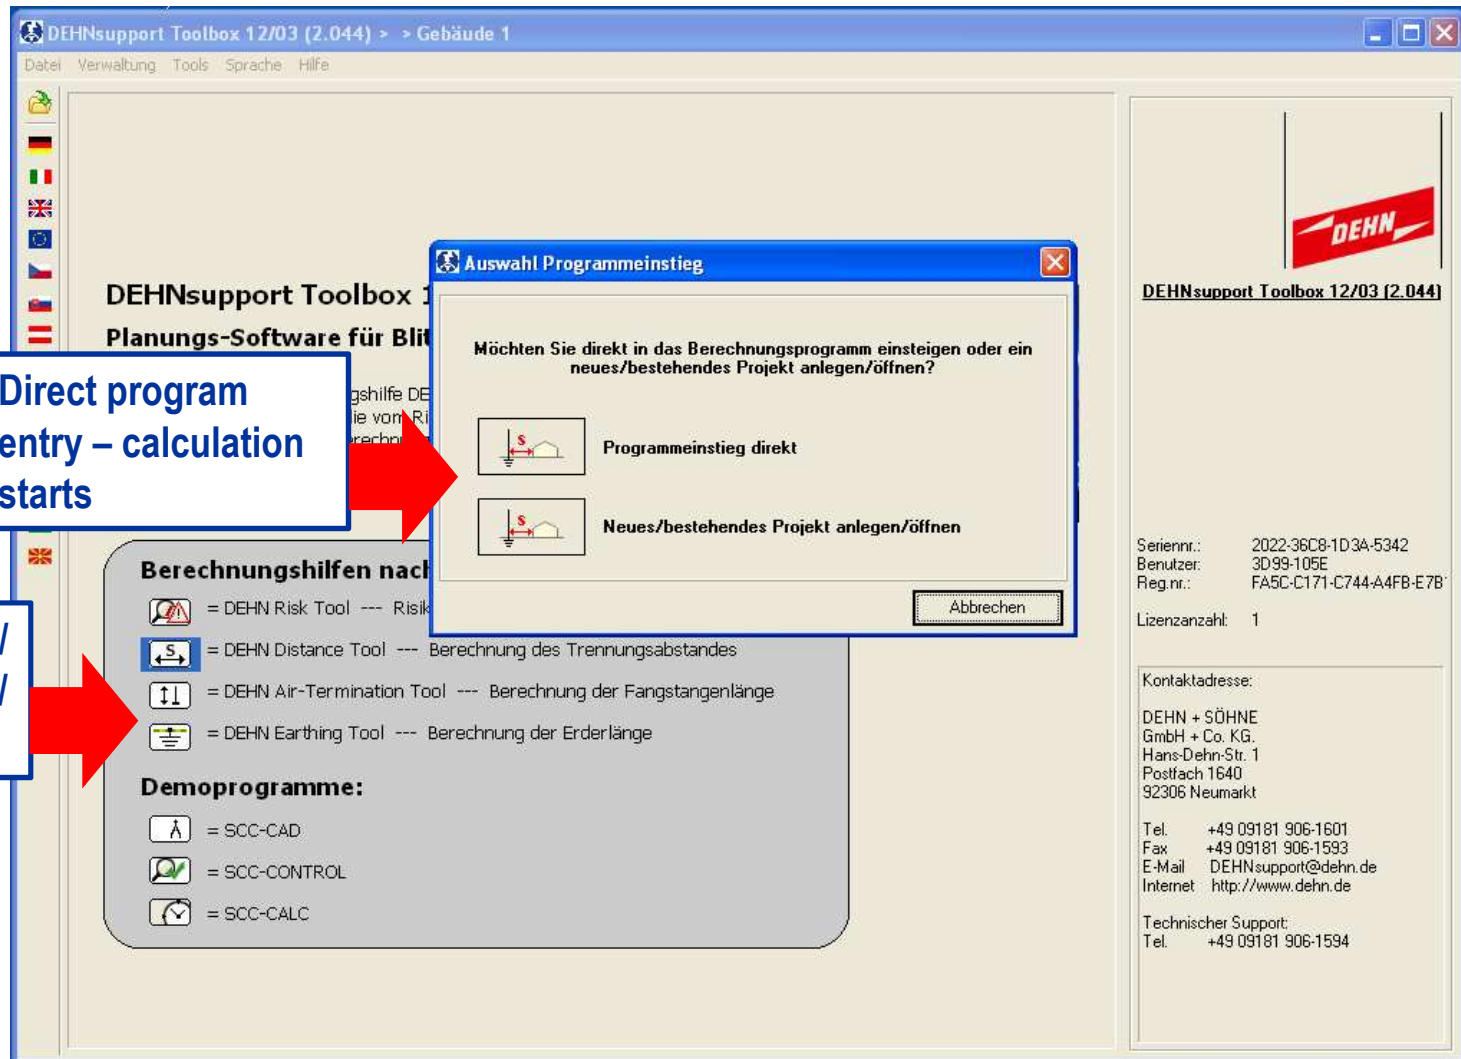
DEHNsupport Toolbox 12/03 (2.044) > > Gebäude 1

Datei Verwaltung Tools Sprache Hilfe

DEHNsupport Toolbox 1

Planungs-Software für Blit

Direct program entry – calculation starts

gshilfe DE
ie von Ri
rechn

Auswahl Programmeinstieg

Möchten Sie direkt in das Berechnungsprogramm einsteigen oder ein neues/bestehendes Projekt anlegen/öffnen?

Programmeinstieg direkt

Neues/bestehendes Projekt anlegen/öffnen

Abbrechen

Berechnungshilfen nac

= DEHN Risk Tool --- Risik

= DEHN Distance Tool --- Berechnung des Trennungsabstandes

= DEHN Air-Termination Tool --- Berechnung der Fangstangenlänge

= DEHN Earthing Tool --- Berechnung der Erderlänge

Demoprogramme:

= SCC-CAD

= SCC-CONTROL

= SCC-CALC

DEHN

DEHNsupport Toolbox 12/03 (2.044)

Seriennr.: 2022-36C8-1D3A-5342
Benutzer: 3D99-105E
Reg.nr.: FA5C-C171-C744-A4FB-E7B

Lizenzanzahl: 1

Kontaktadresse:

DEHN + SÖHNE
GmbH + Co. KG.
Hans-Dehn-Str. 1
Postfach 1640
92306 Neumarkt

Tel. +49 09181 906-1601
Fax +49 09181 906-1593
E-Mail DEHNsupport@dehn.de
Internet http://www.dehn.de

Technischer Support:
Tel. +49 09181 906-1594